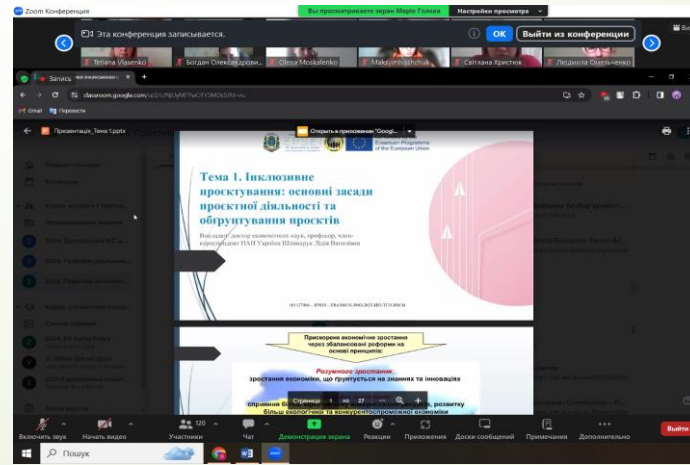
Zoom Конференция

Вы просматриваете экран Марія Голова

Настройки просмотра

Эта конференция записывается.

OK

Выйти из конференции

Tetiana Vlasenko

Богдан Олександрович

Olesia Moskalenko

Maksym Yashchuk

Світлана Христюк

Людмила Омельченко

Записи

classroom.google.com

Gmail

Переклад

Презентація_Тема 1.pptx

Открыть в приложении "Google..."

Erasmus+ Programme of the European Union

Тема 1. Інклюзивне проєктування: основні засади проєктної діяльності та обґрунтування проєктів

Викладач: доктор економічних наук, професор, член-кореспондент НАН України Шевчук Лідія Василівна

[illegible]

Прискорене економічне зростання через збалансовані реформи на основі принципів:

Розумного зростання:

зростання економіки, що ґрунтується на знаннях та інноваціях

сприяння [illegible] розвитку більш екологічної та конкурентоспроможної економіки

Страница 1 из 27

Включить звук

Начать видео

Участники 120

Чат

Демонстрация экрана

Реакции

Приложения

Доски сообщений

Примечания

Дополнительно

Выйти

Пошук